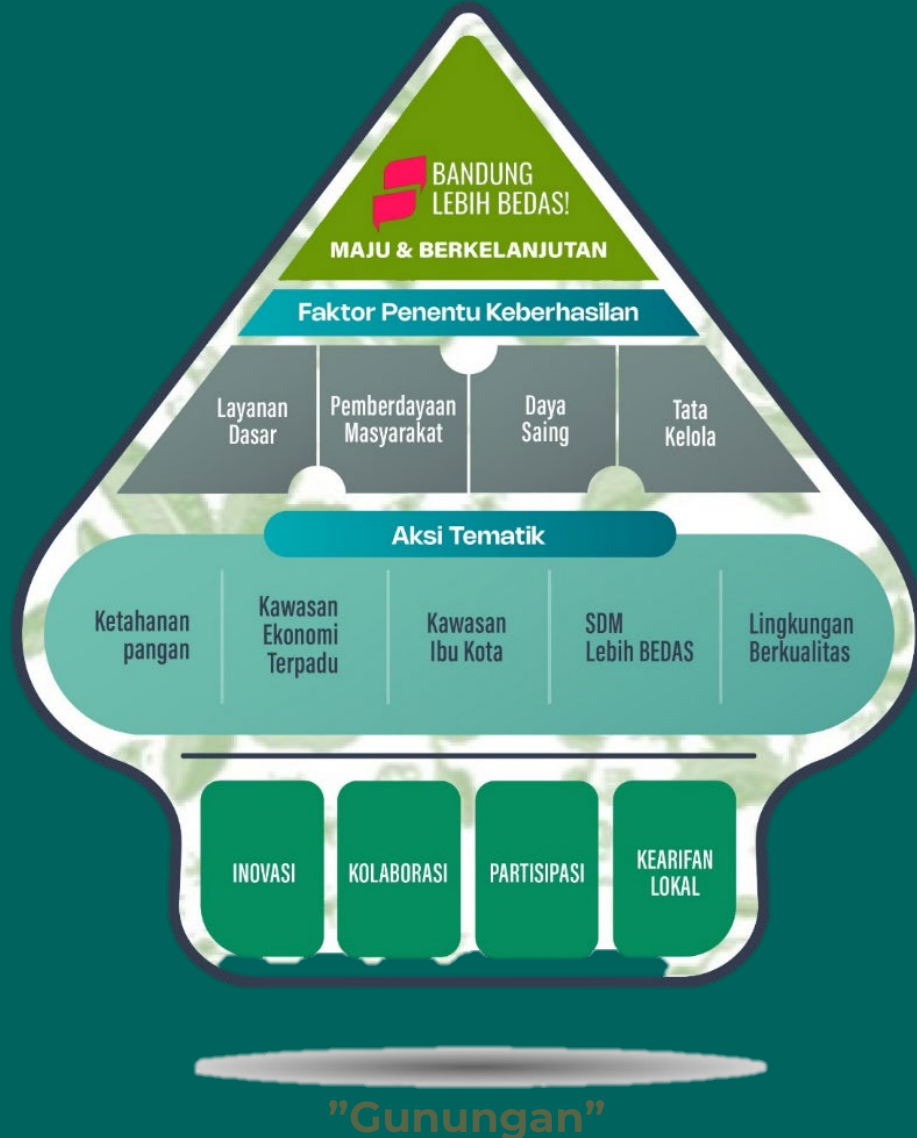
BANDUNG
LEBIH BEDAS!
MAJU & BERKELANJUTAN

Faktor Penentu Keberhasilan

Layanan Dasar

Pemberdayaan Masyarakat

Daya Saing

Tata Kelola

Aksi Tematik

Ketahanan pangan

Kawasan Ekonomi Terpadu

Kawasan Ibu Kota

SDM Lebih BEDAS

Lingkungan Berkualitas

INOVASI

KOLABORASI

PARTISIPASI

KEARIFAN LOKAL

"Gunungan"